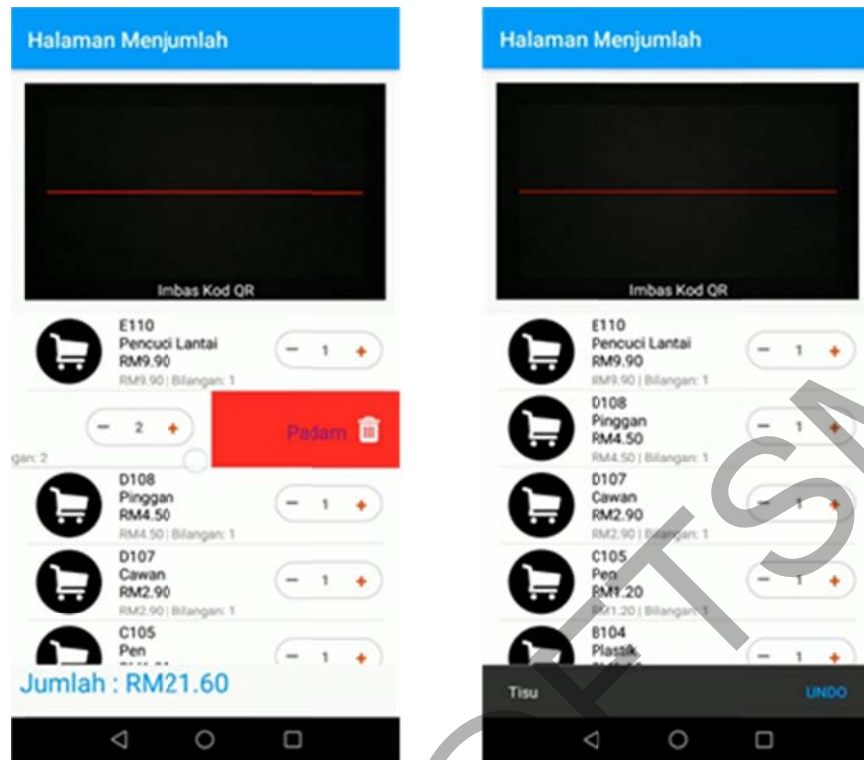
Halaman Menjumlah

Imbas Kod QR

E110
Pencuci Lantai
RM9.90
RM9.90 | Bilangan: 1

− 1 +

− 2 +

gan: 2

Padam

D108
Pinggan
RM4.50
RM4.50 | Bilangan: 1

− 1 +

D107
Cawan
RM2.90
RM2.90 | Bilangan: 1

− 1 +

C105
Pen
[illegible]

− 1 +

Jumlah : RM21.60

Halaman Menjumlah

Imbas Kod QR

E110
Pencuci Lantai
RM9.90
RM9.90 | Bilangan: 1

− 1 +

D108
Pinggan
RM4.50
RM4.50 | Bilangan: 1

− 1 +

D107
Cawan
RM2.90
RM2.90 | Bilangan: 1

− 1 +

C105
Pen
RM1.20
RM1.20 | Bilangan: 1

− 1 +

B104
Plastik
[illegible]

− 1 +

Tisu

UNDO